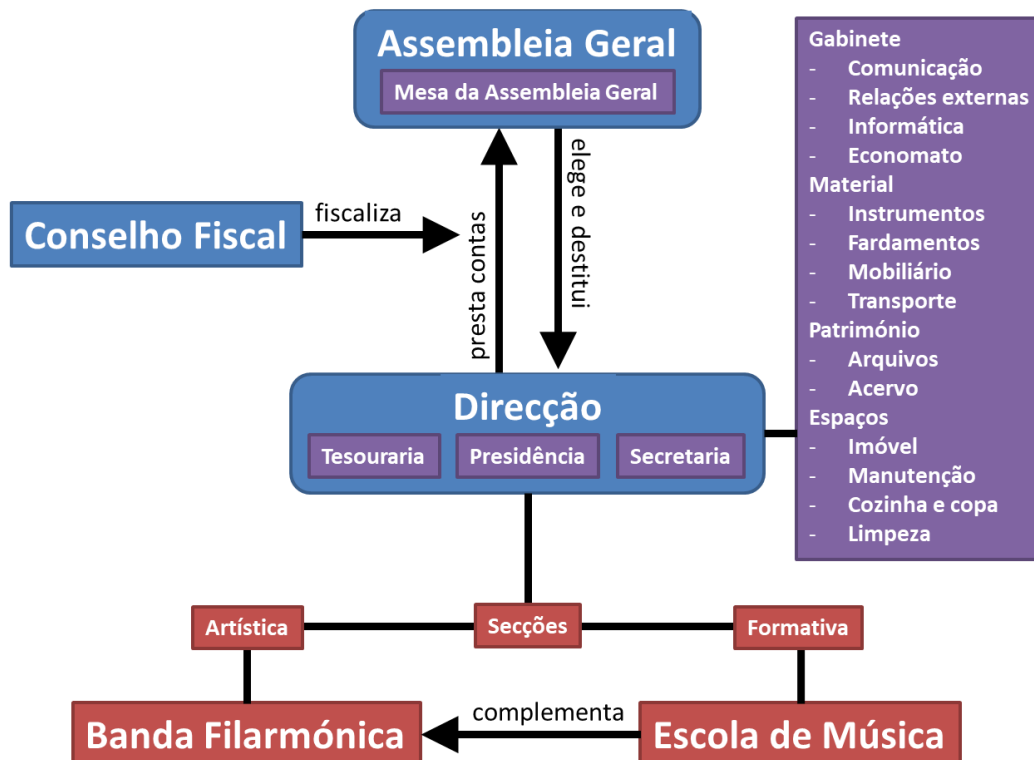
Assembleia Geral
Mesa da Assembleia Geral

Conselho Fiscal
fiscaliza
presta contas
elege e destitui

Direcção
Tesouraria
Presidência
Secretaria

Gabinete
- Comunicação
- Relações externas
- Informática
- Economato
Material
- Instrumentos
- Fardamentos
- Mobiliário
- Transporte
Património
- Arquivos
- Acervo
Espaços
- Imóvel
- Manutenção
- Cozinha e copa
- Limpeza

Artística
Secções
Formativa

Banda Filarmónica
complementa
Escola de Música